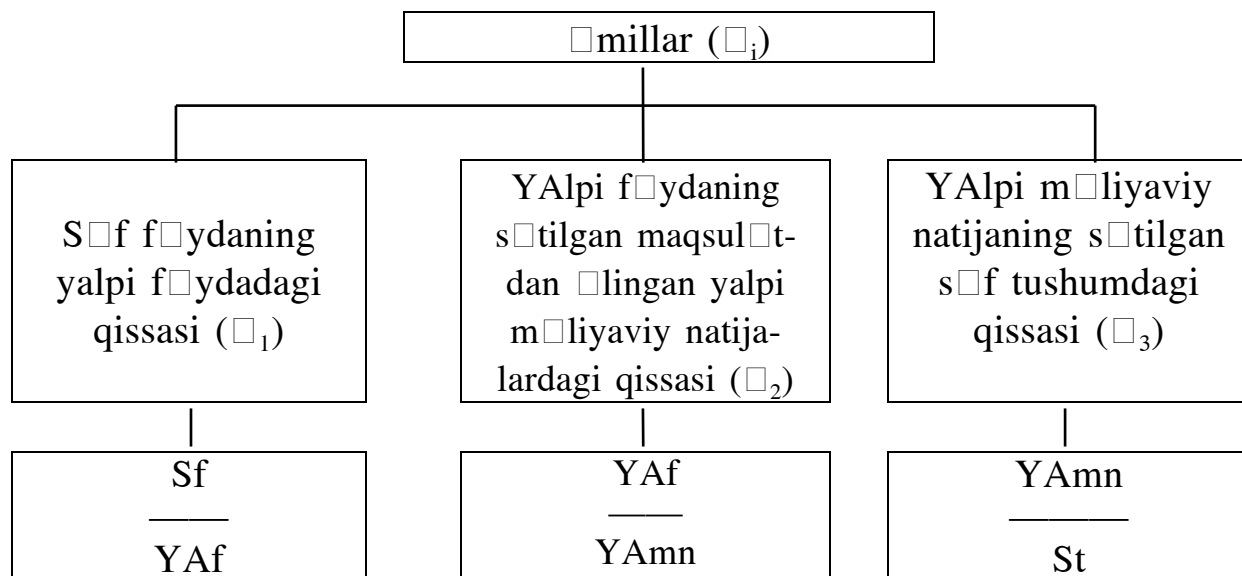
□millar ($□_i$)

S□f f□ydaning yalpi f□ydadagi qissasi ($□_1$)

YAlpi f□ydaning s□tilgan maqsul□tdan □lingan yalpi m□liyaviy natijalardagi qissasi ($□_2$)

YAlpi m□liyaviy natijaning s□tilgan s□f tushumdagi qissasi ($□_3$)

$\frac{Sf}{YAf}$

$\frac{YAf}{YAmn}$

$\frac{YAmn}{St}$